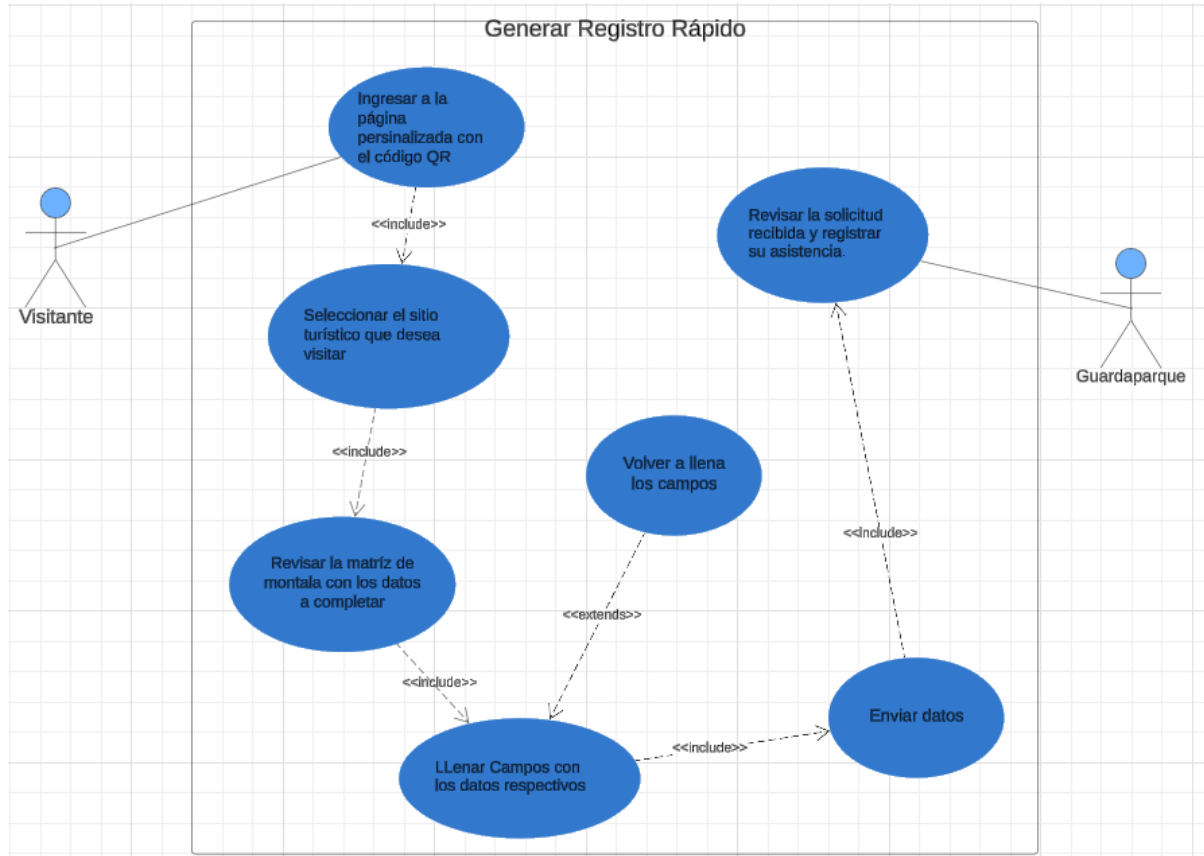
Generar Registro Rápido

Ingresar a la página persinalizada con el código QR

Visitante

<<include>>

Revisar la solicitud recibida y registrar su asistencia.

Guardaparque

Seleccionar el sitio turístico que desea visitar

<<include>>

Volver a llena los campos

<<include>>

Revisar la matríz de montala con los datos a completar

<<extends>>

<<include>>

Enviar datos

LLenar Campos con los datos respectivos

<<include>>